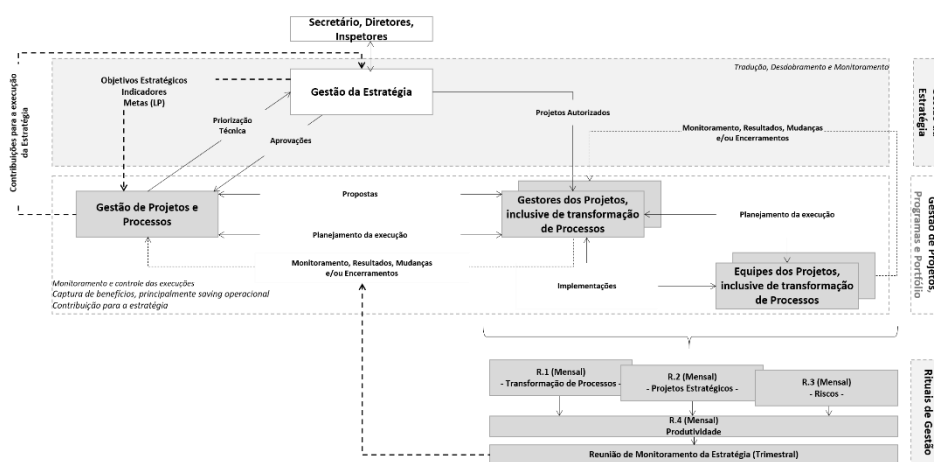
Secretário, Diretores, Inspetores

Contribuições para a execução da Estratégia

Objetivos Estratégicos
Indicadores
Metas (LP)

Gestão da Estratégia

Tradução, Desdobramento e Monitoramento

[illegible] Estratégia

Priorização Técnica

Aprovações

Projetos Autorizados

Monitoramento, Resultados, Mudanças e/ou Encerramentos

Gestão de Projetos e Processos

Propostas

Gestores dos Projetos, inclusive de transformação de Processos

Planejamento da execução

Planejamento da execução

Gestão de Projetos, Programas e Portfólio

Monitoramento, Resultados, Mudanças e/ou Encerramentos

Equipes dos Projetos, inclusive de transformação de Processos

Implementações

Monitoramento e controle das execuções
Captura de benefícios, principalmente saving operacional
Contribuição para a estratégia

R.1 (Mensal)
- Transformação de Processos -

R.2 (Mensal)
- Projetos Estratégicos -

R.3 (Mensal)
- Riscos -

R.4 (Mensal)
Produtividade

Reunião de Monitoramento da Estratégia (Trimestral)

Rituais de Gestão